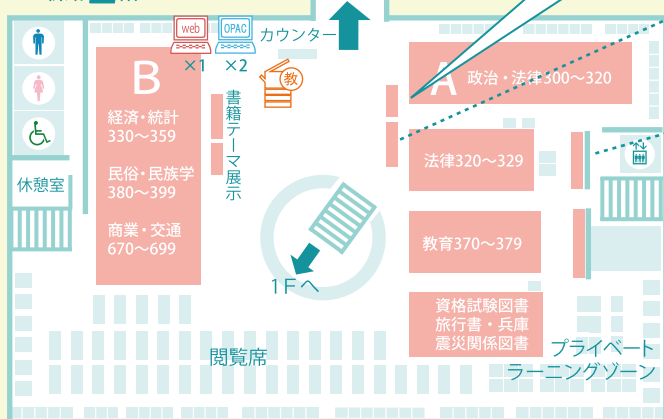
web
OPAC
×1
×2
カウンター
教
B
経済・統計
330〜359
民俗・民族学
380〜399
商業・交通
670〜699
書籍テーマ展示
A
政治・法律300〜320
法律320〜329
教育370〜379
資格試験図書
旅行書・兵庫
震災関係図書
休憩室
1Fへ
閲覧席
プライベート
ラーニングゾーン